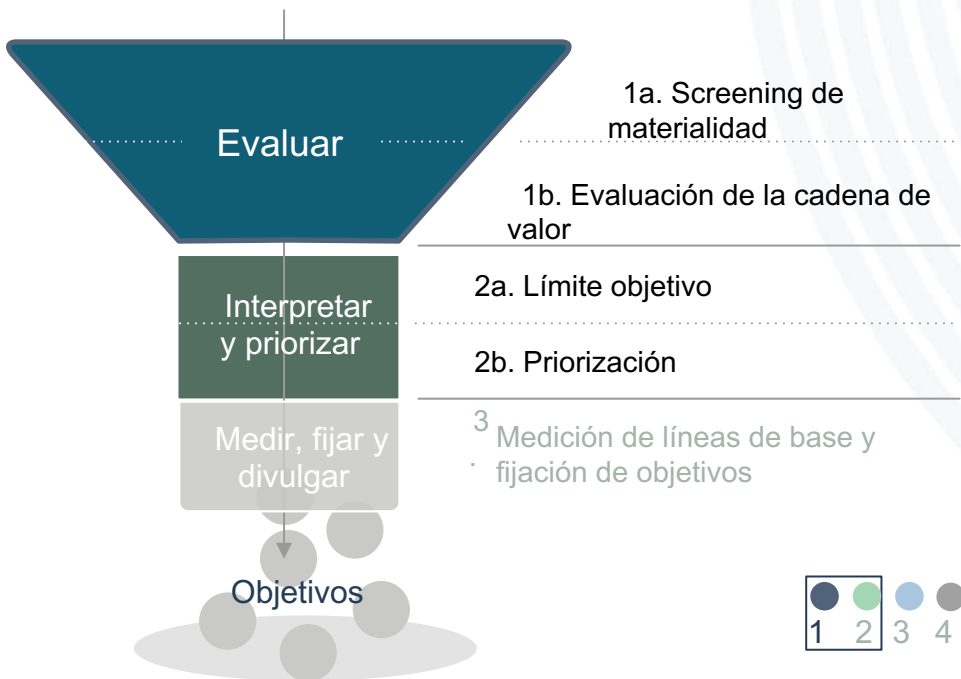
Evaluar

1a. Screening de materialidad

1b. Evaluación de la cadena de valor

Interpretar y priorizar

2a. Límite objetivo

2b. Priorización

Medir, fijar y divulgar

3. Medición de líneas de base y fijación de objetivos

Objetivos

1 2 3 4